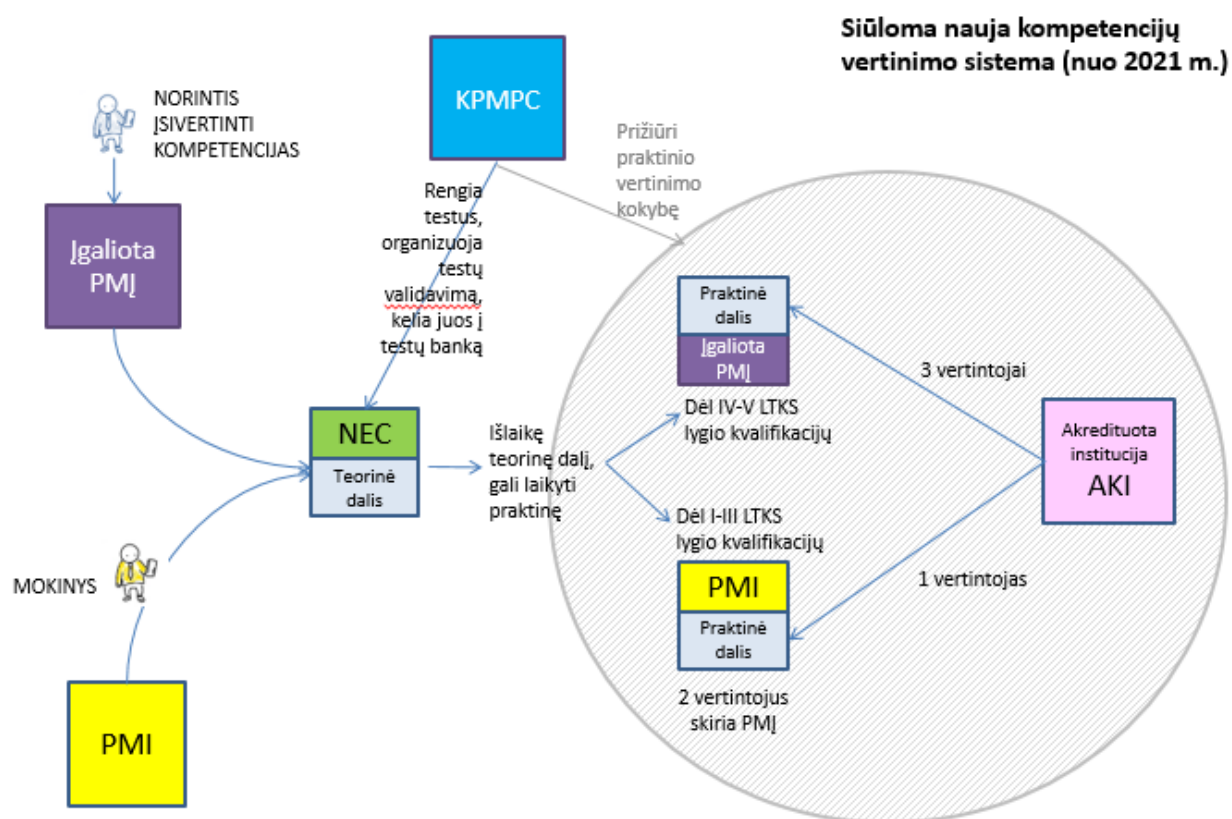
Siūloma nauja kompetencijų vertinimo sistema (nuo 2021 m.)

NORINTIS ĮSIVERTINTI KOMPETENCIJAS

Įgaliota PMĮ

KPMPC

Rengia testus, organizuoja testų validavimą, kelia juos į testų banką

Prižiūri praktinio vertinimo kokybę

Praktinė dalis

Įgaliota PMĮ

3 vertintojai

Dėl IV-V LTKS lygio kvalifikacijų

NEC

Teorinė dalis

Išlaikę teorinę dalį, gali laikyti praktinę

Akredituota institucija AKI

Dėl I-III LTKS lygio kvalifikacijų

MOKINYS

PMI

Praktinė dalis

1 vertintojas

2 vertintojus skiria PMĮ

PMI